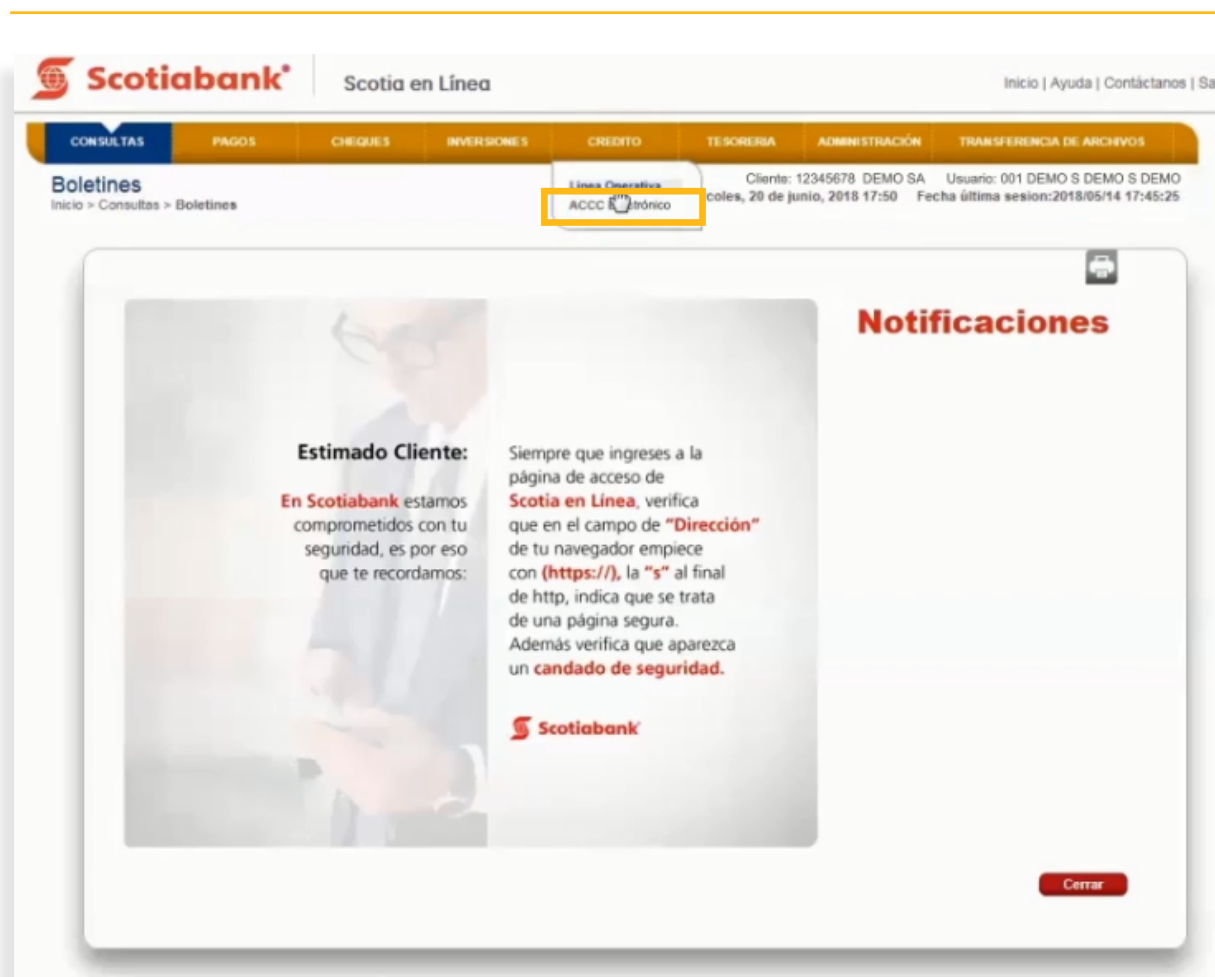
Scotiabank®

Scotia en Línea

Inicio | Ayuda | Contáctanos | Sa

CONSULTAS PAGOS CHEQUES INVERSIONES CREDITO TESORERIA ADMINISTRACIÓN TRANSFERENCIA DE ARCHIVOS

Boletines

Inicio > Consultas > Boletines

Línea Operativa

ACCC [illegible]trónico

Cliente: 12345678 DEMO SA Usuario: 001 DEMO S DEMO S DEMO

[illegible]coles, 20 de junio, 2018 17:50 Fecha última sesion:2018/05/14 17:45:25

Notificaciones

Estimado Cliente:

En Scotiabank estamos comprometidos con tu seguridad, es por eso que te recordamos:

Siempre que ingreses a la página de acceso de Scotia en Línea, verifica que en el campo de "Dirección" de tu navegador empiece con (https://), la "s" al final de http, indica que se trata de una página segura. Además verifica que aparezca un candado de seguridad.

Scotiabank®

Cerrar